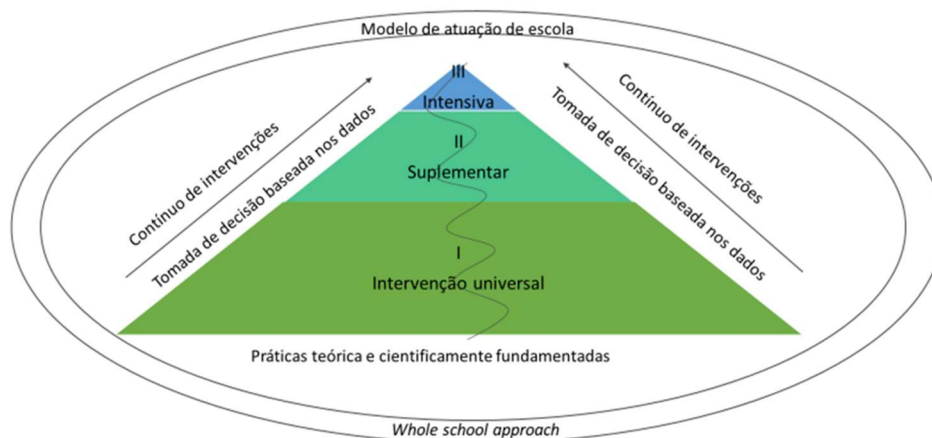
Modelo de atuação de escola

Contínuo de intervenções

Tomada de decisão baseada nos dados

III
Intensiva

II
Suplementar

I
Intervenção universal

Contínuo de intervenções

Tomada de decisão baseada nos dados

Práticas teórica e cientificamente fundamentadas

Whole school approach